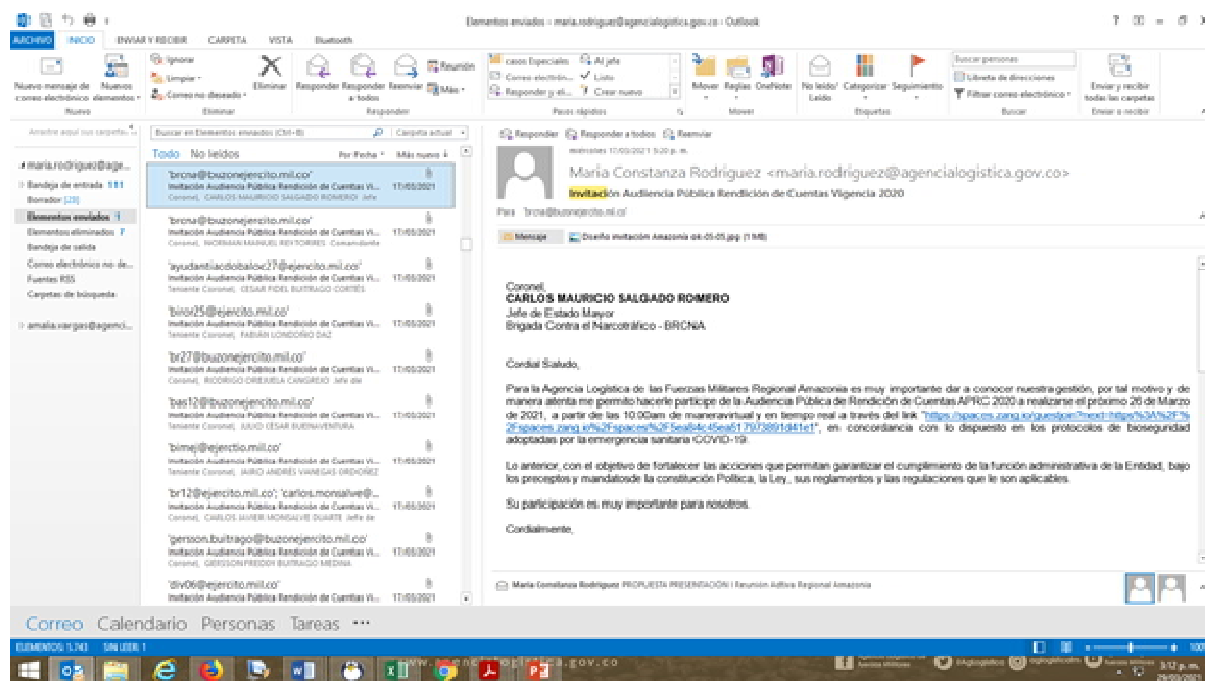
Elementos enviados - maria.rodriguez@agencialogistica.gov.co - Outlook

ARCHIVO INICIO ENVIAR Y RECIBIR CARPETA VISTA Bluetooth

Nuevo mensaje de correo electrónico Nuevos elementos
Nuevo
Ignorar Limpiar Correo no deseado Eliminar
Eliminar
Responder Responder a todos Reenviar Reunión Más
Responder
casos Especiales Al jefe Correo electrónic... Listo Responder y eli... Crear nuevo
Pasos rápidos
Mover Reglas OneNote
Mover
No leído/ Leído Categorizar Seguimiento
Etiquetas
Buscar personas Libreta de direcciones Filtrar correo electrónico
Buscar
Enviar y recibir todas las carpetas
Enviar y recibir

Arrastre aquí sus carpetas
maria.rodriguez@age...
Bandeja de entrada 181
Borrador [23]
Elementos enviados
Elementos eliminados 7
Bandeja de salida
Correo electrónico no de...
Fuentes RSS
Carpetas de búsqueda
amalia.vargas@agenci...

Buscar en Elementos enviados (Ctrl+E) Carpeta actual
Todo No leídos Por Fecha Más nuevo

'brcna@buzonejercito.mil.co'
Invitación Audiencia Pública Rendición de Cuentas Vi... 17/03/2021
Coronel, CARLOS MAURICIO SALGADO ROMERO Jefe

'brcna@buzonejercito.mil.co'
Invitación Audiencia Pública Rendición de Cuentas Vi... 17/03/2021
Coronel, NORMAN MANUEL REYTORRES Comandante

'ayudantiacdoba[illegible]@ejercito.mil.co'
Invitación Audiencia Pública Rendición de Cuentas Vi... 17/03/2021
Teniente Coronel, CESAR FIDEL BUITRAGO CORTÉS

'biror25@ejercito.mil.co'
Invitación Audiencia Pública Rendición de Cuentas Vi... 17/03/2021
Teniente Coronel, FABIAN LONDOÑO DIAZ

'br27@buzonejercito.mil.co'
Invitación Audiencia Pública Rendición de Cuentas Vi... 17/03/2021
Coronel, RODRIGO OREJUELA CANGREJO Jefe de

'bas12@buzonejercito.mil.co'
Invitación Audiencia Pública Rendición de Cuentas Vi... 17/03/2021
Teniente Coronel, JULIO CÉSAR BUENAVENTURA

'bimej@ejercito.mil.co'
Invitación Audiencia Pública Rendición de Cuentas Vi... 17/03/2021
Teniente Coronel, JAIRO ANDRÉS VANEGAS ORDÓÑEZ

'br12@ejercito.mil.co'; 'carlos.monsalve@...
Invitación Audiencia Pública Rendición de Cuentas Vi... 17/03/2021
Coronel, CARLOS JAVIER MONSALVE DUARTE Jefe de

'gersson.lbuitrago@buzonejercito.mil.co'
Invitación Audiencia Pública Rendición de Cuentas Vi... 17/03/2021
Teniente Coronel, GERSSON FREDDY BUITRAGO MEDINA

'div06@ejercito.mil.co'
Invitación Audiencia Pública Rendición de Cuentas Vi... 17/03/2021

Responder Responder a todos Reenviar
miércoles 17/03/2021 3:20 p. m.
María Constanza Rodriguez <maria.rodriguez@agencialogistica.gov.co>
Invitación Audiencia Pública Rendición de Cuentas Vigencia 2020
Para 'brcna@buzonejercito.mil.co'
Mensaje Diseño invitación Amazonia (illegible).jpg (1 MB)

Coronel,
CARLOS MAURICIO SALGADO ROMERO
Jefe de Estado Mayor
Brigada Contra el Narcotráfico - BRCNA

Cordial Saludo,

Para la Agencia Logística de las Fuerzas Militares Regional Amazonia es muy importante dar a conocer nuestra gestión, por tal motivo y de manera atenta me permito hacerle participe de la Audiencia Pública de Rendición de Cuentas APRC 2020 a realizarse el próximo 26 de Marzo de 2021, a partir de las 10:00am de manera virtual y en tiempo real a través del link "https://spaces.zang.io/guestjoin?next=https%3A%2F%2Fspaces.zang.io%2Fspaces%2F5ea84c45ea6179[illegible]", en concordancia con lo dispuesto en los protocolos de bioseguridad adoptadas por la emergencia sanitaria COVID-19.

Lo anterior, con el objetivo de fortalecer las acciones que permitan garantizar el cumplimiento de la función administrativa de la Entidad, bajo los preceptos y mandatos de la constitución Política, la Ley, sus reglamentos y las regulaciones que le son aplicables.

Su participación es muy importante para nosotros.

Cordialmente,

María Constanza Rodriguez PROPUESTA PRESENTACIÓN | Reunión Adliva Regional Amazonia

Correo Calendario Personas Tareas ···

ELEMENTOS: 1.743 SIN LEER: 1

www.agencialogistica.gov.co
Agencia Logística de las Fuerzas Militares @Agilogistica @agilogisticafm
3:12 p. m. 29/03/2021